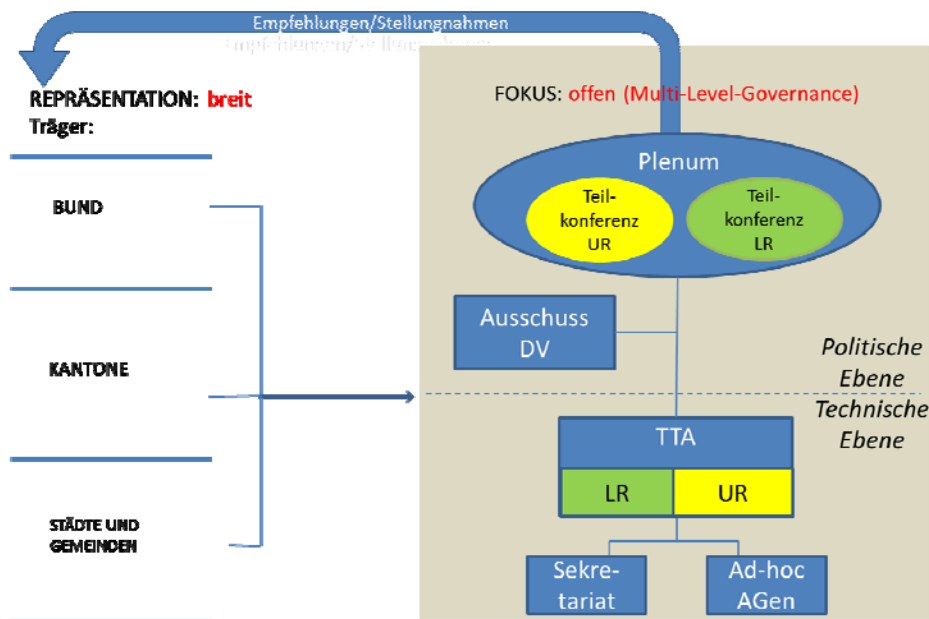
Empfehlungen/Stellungnahmen

REPRÄSENTATION: breit
Träger:

BUND

KANTONE

STÄDTE UND GEMEINDEN

FOKUS: offen (Multi-Level-Governance)

Plenum

Teilkonferenz UR

Teilkonferenz LR

Ausschuss DV

Politische Ebene

Technische Ebene

TTA

LR

UR

Sekretariat

Ad-hoc AGen